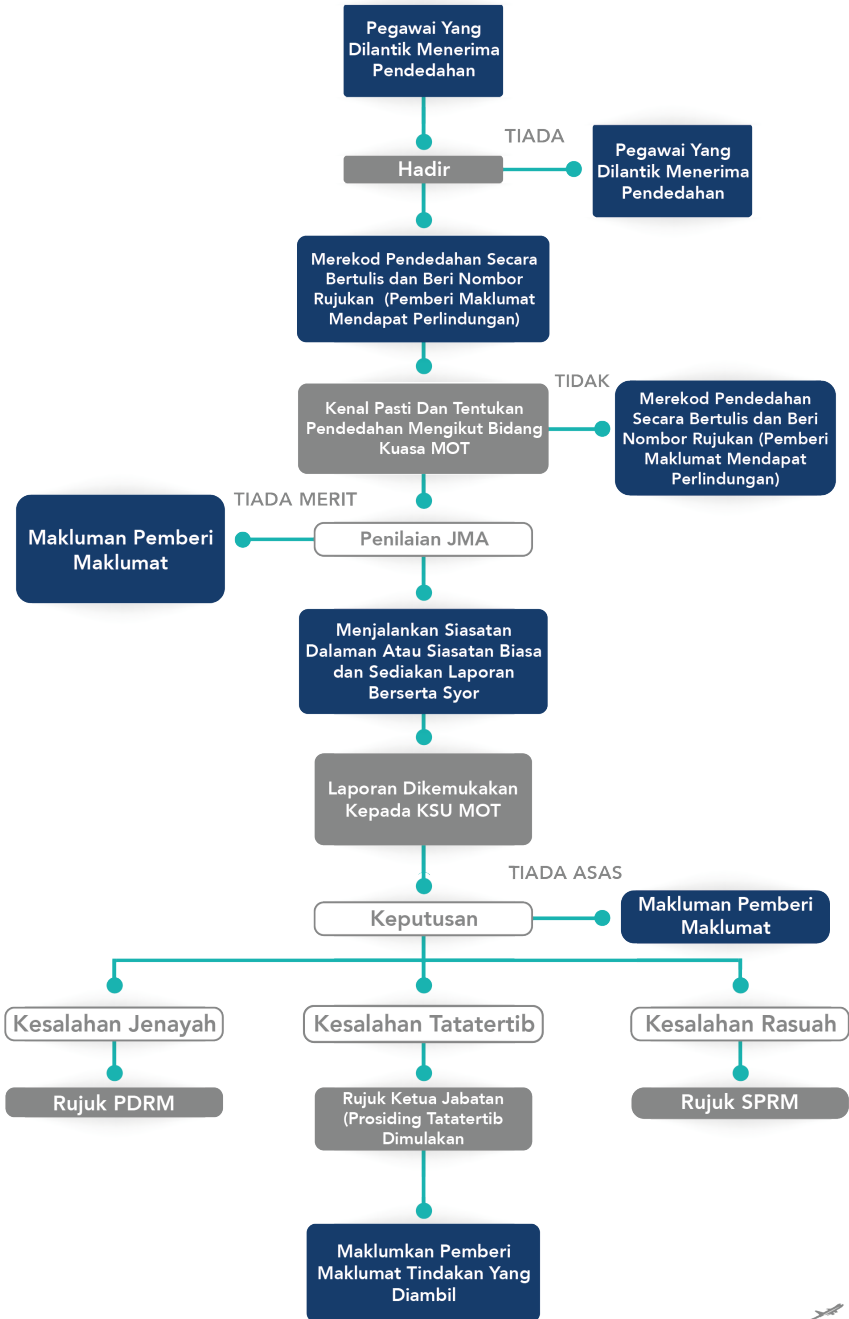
Pegawai Yang Dilantik Menerima Pendedahan

Hadir

TIADA

Pegawai Yang Dilantik Menerima Pendedahan

Merekod Pendedahan Secara Bertulis dan Beri Nombor Rujukan (Pemberi Maklumat Mendapat Perlindungan)

Kenal Pasti Dan Tentukan Pendedahan Mengikut Bidang Kuasa MOT

TIDAK

Merekod Pendedahan Secara Bertulis dan Beri Nombor Rujukan (Pemberi Maklumat Mendapat Perlindungan)

TIADA MERIT

Makluman Pemberi Maklumat

Penilaian JMA

Menjalankan Siasatan Dalaman Atau Siasatan Biasa dan Sediakan Laporan Berserta Syor

Laporan Dikemukakan Kepada KSU MOT

TIADA ASAS

Keputusan

Makluman Pemberi Maklumat

Kesalahan Jenayah

Kesalahan Tatatertib

Kesalahan Rasuah

Rujuk PDRM

Rujuk Ketua Jabatan (Prosiding Tatatertib Dimulakan

Rujuk SPRM

Maklumkan Pemberi Maklumat Tindakan Yang Diambil